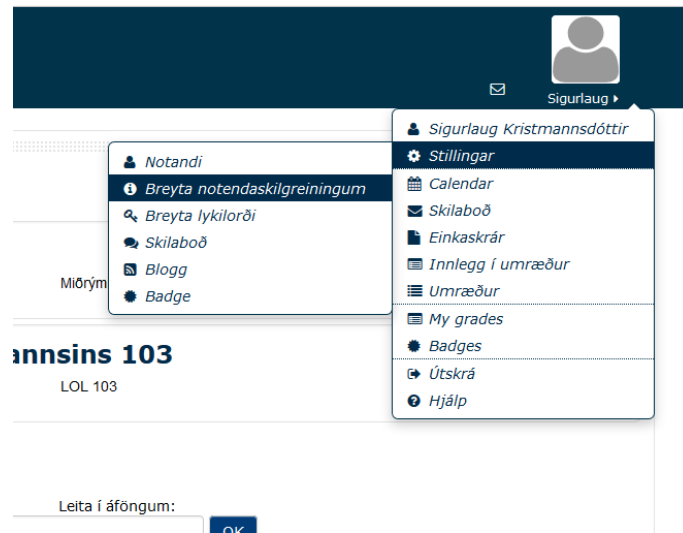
Sigurlaug

Sigurlaug Kristmannsdóttir
Stillingar
Calendar
Skilaboð
Einkaskrár
Innlegg í umræður
Umræður
My grades
Badges
Útskrá
Hjálp

Notandi
Breyta notendaskilgreiningum
Breyta lykilorði
Skilaboð
Blogg
Badge

Miðrým

annsins 103
LOL 103

Leita í áföngum:
OK